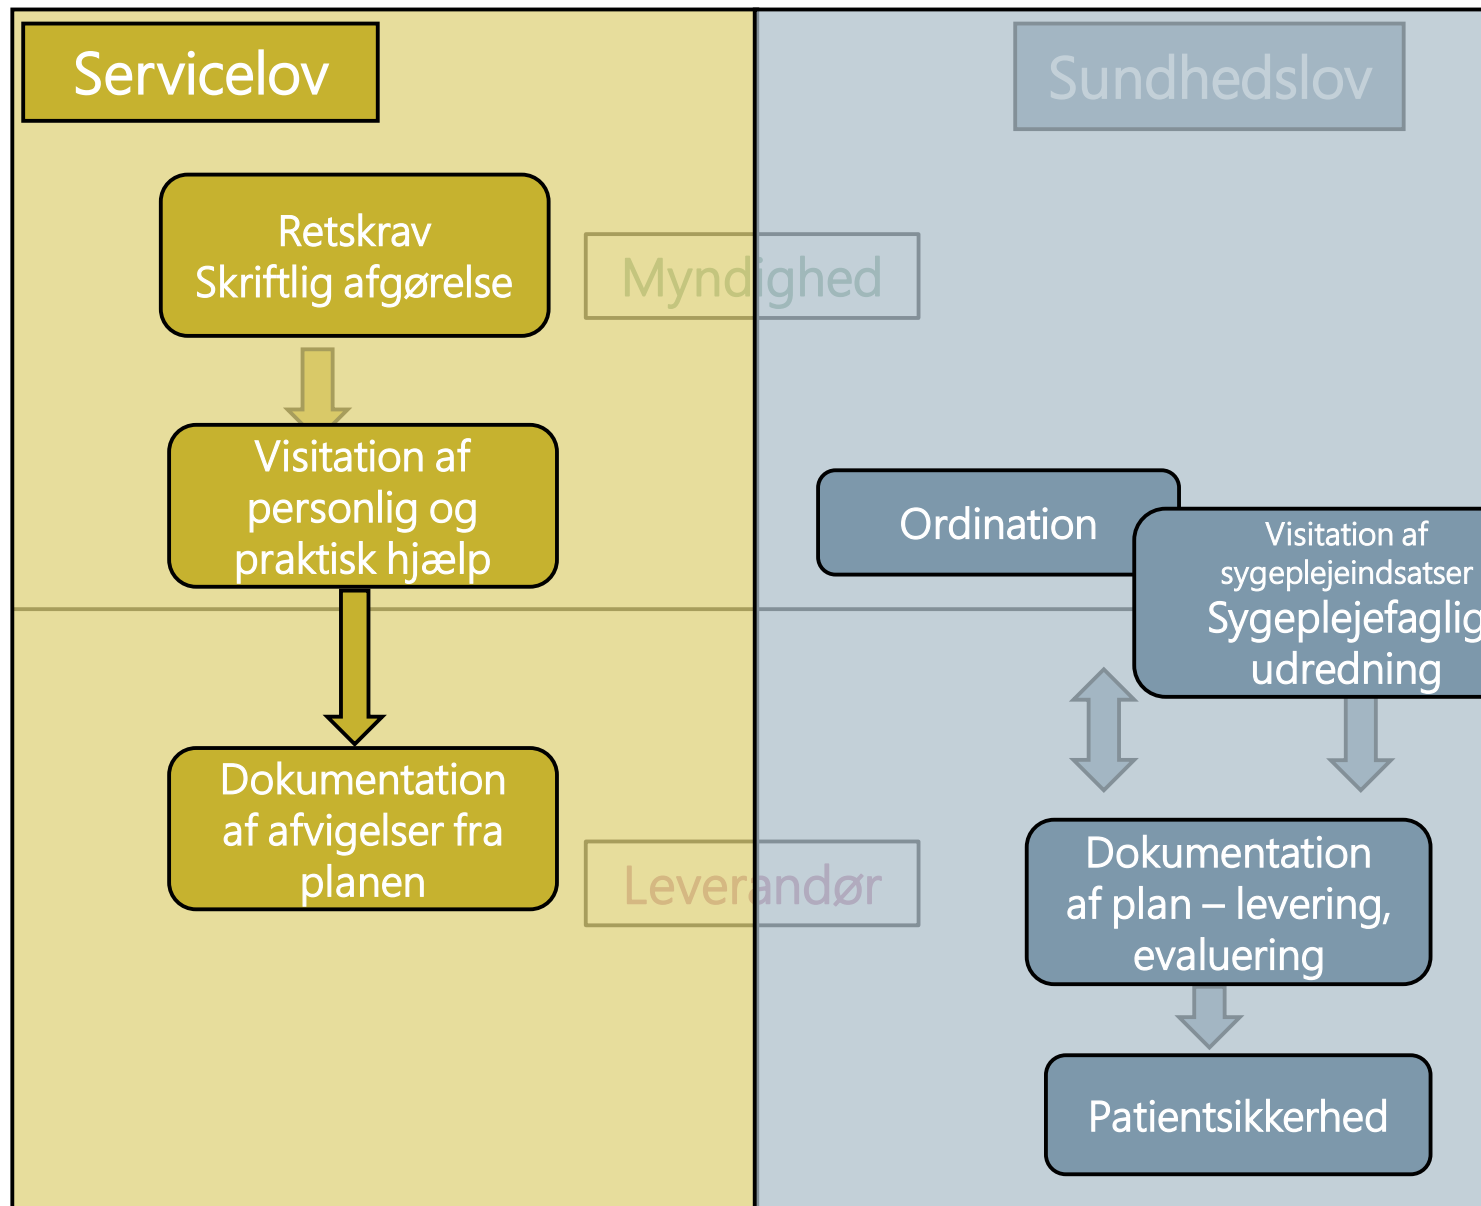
Servicelov

Sundhedslov

Retskrav
Skriftlig afgørelse

Myndighed

Visitation af personlig og praktisk hjælp

Ordination

Visitation af sygeplejeindsatser
Sygeplejefaglig udredning

Dokumentation af afvigelser fra planen

Leverandør

Dokumentation af plan – levering, evaluering

Patientsikkerhed